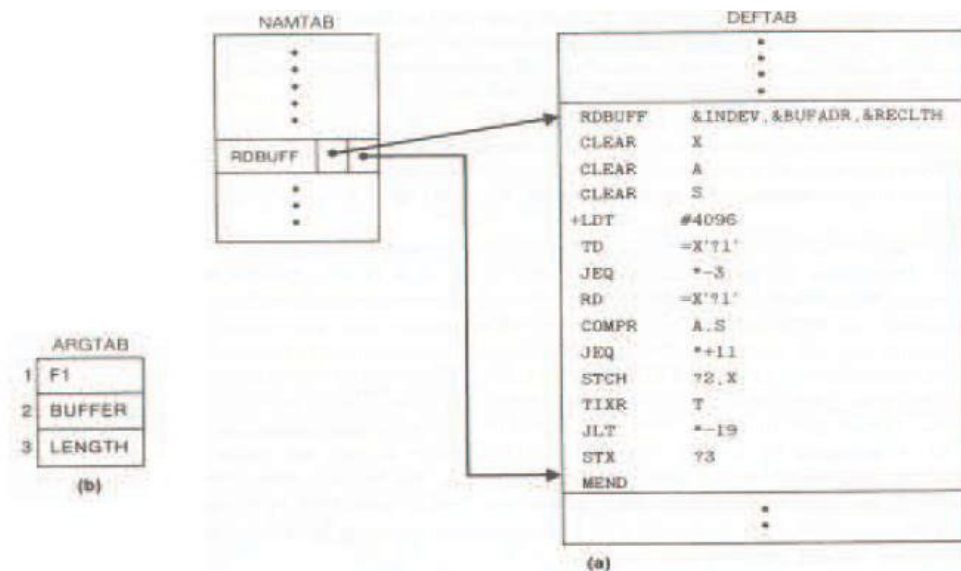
NAMTAB

RDBUFF

DEFTAB

RDBUFF &INDEV,&BUFADR,&RECLTH
CLEAR X
CLEAR A
CLEAR S
+LDT #4096
TD =X'?1'
JEQ *-3
RD =X'?1'
COMPR A,S
JEQ *+11
STCH ?2,X
TIXR T
JLT *-19
STX ?3
MEND

(a)

ARGTAB

| 1 | F1 |
|---|---|
| 2 | BUFFER |
| 3 | LENGTH |

(b)